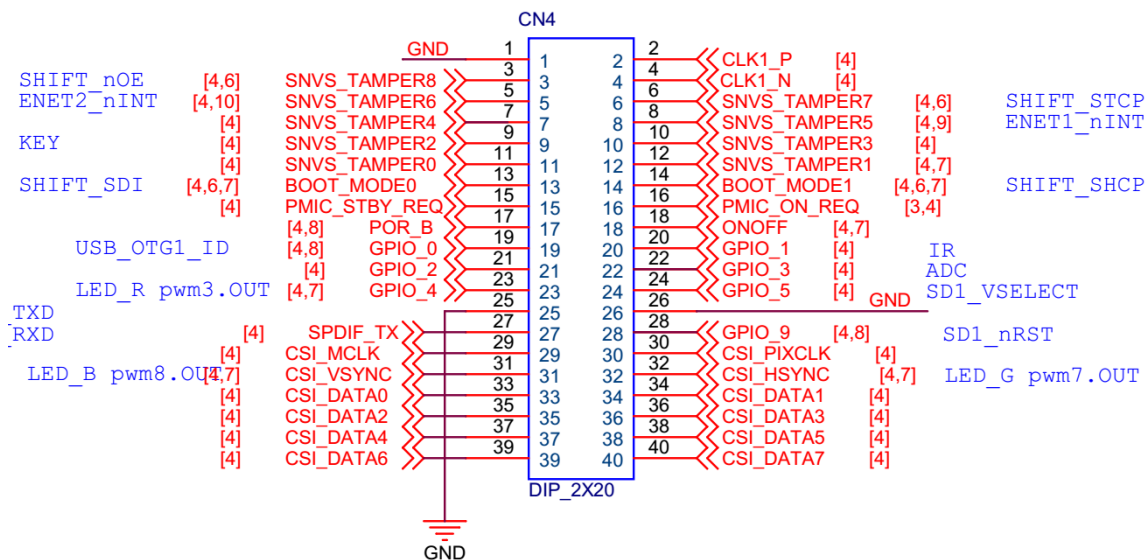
CN4

GND 1 1 2 2 CLK1_P [4]
SHIFT_nOE [4,6] SNVS_TAMPER8 3 3 4 4 CLK1_N [4]
ENET2_nINT [4,10] SNVS_TAMPER6 5 5 6 6 SNVS_TAMPER7 [4,6] SHIFT_STCP
[4] SNVS_TAMPER4 7 7 8 8 SNVS_TAMPER5 [4,9] ENET1_nINT
KEY [4] SNVS_TAMPER2 9 9 10 10 SNVS_TAMPER3 [4]
[4] SNVS_TAMPER0 11 11 12 12 SNVS_TAMPER1 [4,7]
SHIFT_SDI [4,6,7] BOOT_MODE0 13 13 14 14 BOOT_MODE1 [4,6,7] SHIFT_SHCP
[4] PMIC_STBY_REQ 15 15 16 16 PMIC_ON_REQ [3,4]
[4,8] POR_B 17 17 18 18 ONOFF [4,7]
USB_OTG1_ID [4,8] GPIO_0 19 19 20 20 GPIO_1 [4] IR
[4] GPIO_2 21 21 22 22 GPIO_3 [4] ADC
LED_R pwm3.OUT [4,7] GPIO_4 23 23 24 24 GPIO_5 [4] SD1_VSELECT
25 25 26 26 GND
TXD
RXD [4] SPDIF_TX 27 27 28 28 GPIO_9 [4,8] SD1_nRST
[4] CSI_MCLK 29 29 30 30 CSI_PIXCLK [4]
LED_B pwm8.OUT[4,7] CSI_VSYNC 31 31 32 32 CSI_HSYNC [4,7] LED_G pwm7.OUT
[4] CSI_DATA0 33 33 34 34 CSI_DATA1 [4]
[4] CSI_DATA2 35 35 36 36 CSI_DATA3 [4]
[4] CSI_DATA4 37 37 38 38 CSI_DATA5 [4]
[4] CSI_DATA6 39 39 40 40 CSI_DATA7 [4]

DIP_2X20

GND